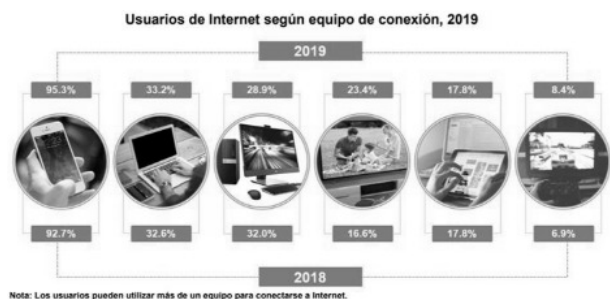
Usuarios de Internet según equipo de conexión, 2019

2019

95.3%
33.2%
28.9%
23.4%
17.8%
8.4%

92.7%
32.6%
32.0%
16.6%
17.8%
6.9%

2018

Nota: Los usuarios pueden utilizar más de un equipo para conectarse a Internet.